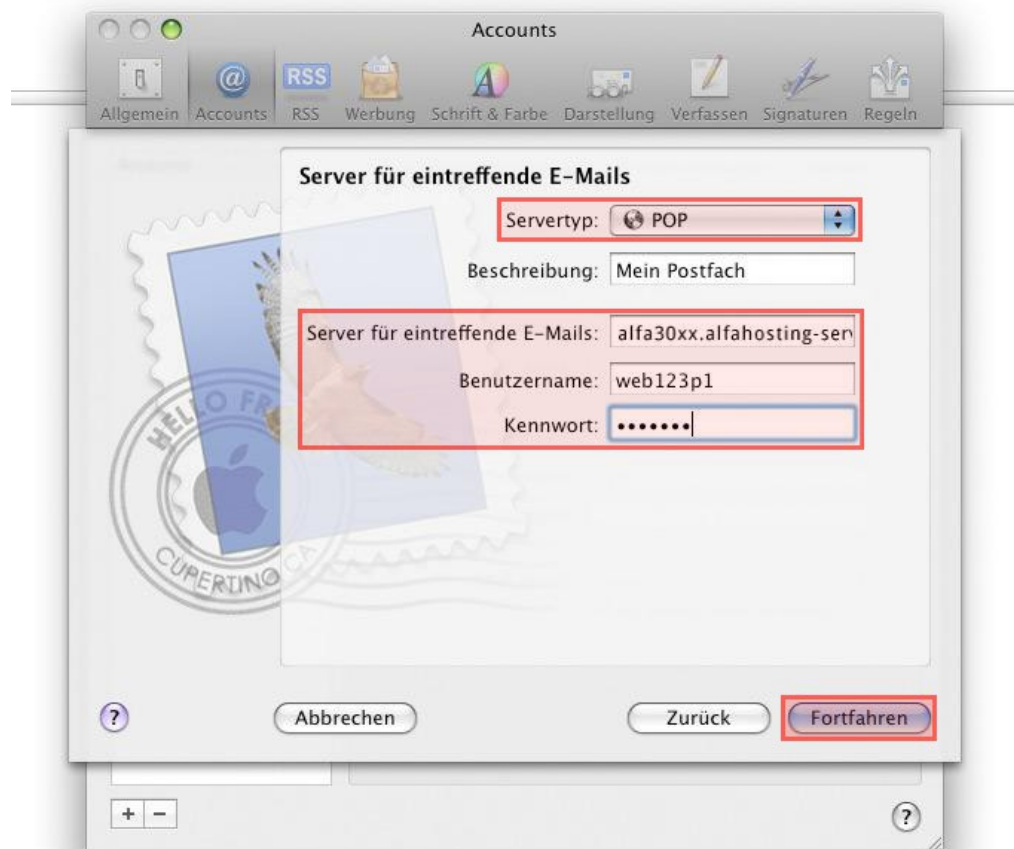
Accounts

RSS

Allgemein Accounts RSS Werbung Schrift & Farbe Darstellung Verfassen Signaturen Regeln

Server für eintreffende E-Mails

Servertyp: POP

Beschreibung: Mein Postfach

Server für eintreffende E-Mails: alfa30xx.alfahosting-ser

Benutzername: web123p1

Kennwort: •••••••

HELLO FR
CUPERTINO CA

?

Abbrechen

Zurück

Fortfahren

+ −

?